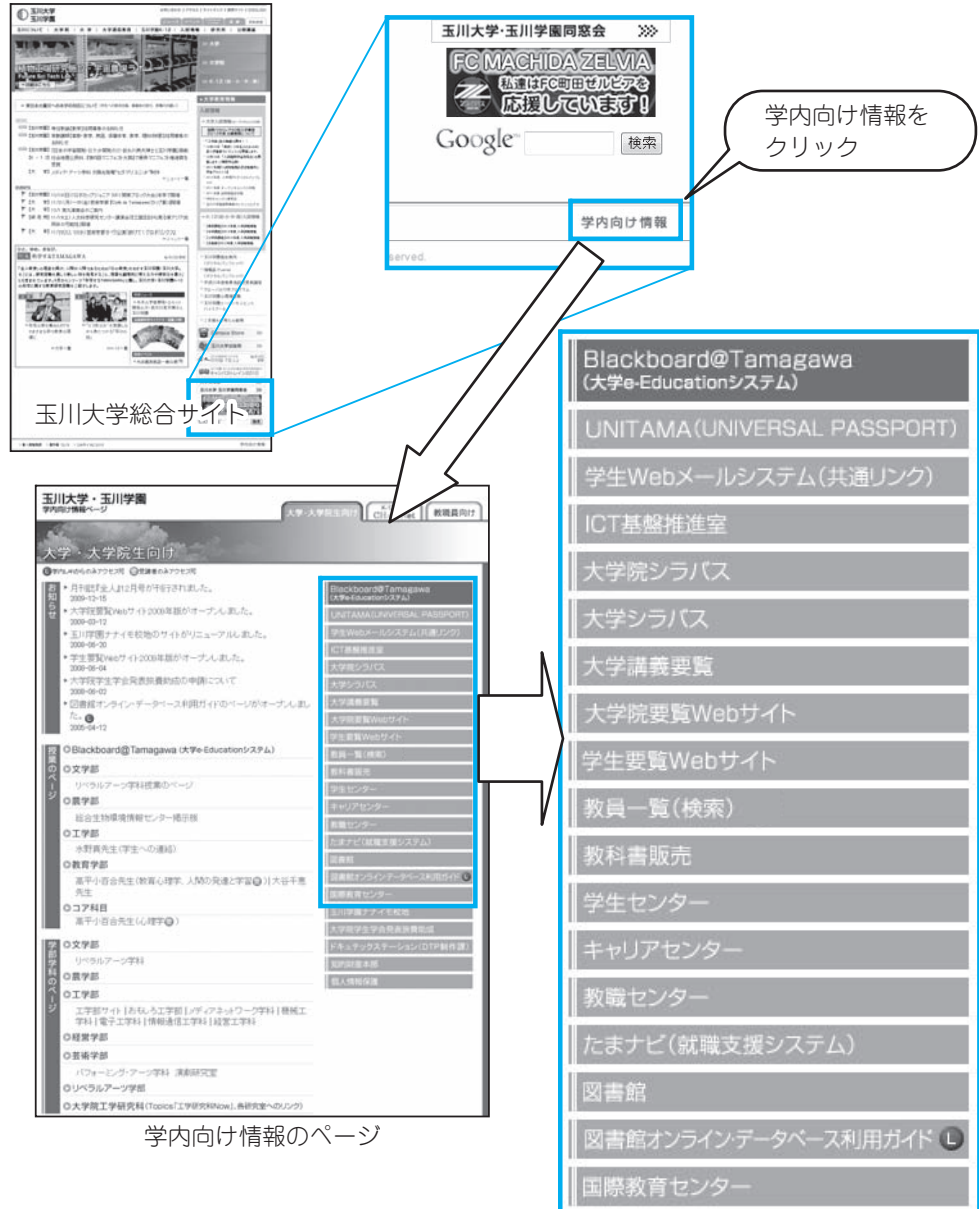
玉川大学・玉川学園同窓会

FC MACHIDA ZELVIA
私達はFC町田ゼルビアを応援しています!

Google 検索

学内向け情報

学内向け情報をクリック

玉川大学総合サイト

玉川大学・玉川学園
学内向け情報ページ

大学・大学院生向け

教職員向け

大学・大学院生向け

お知らせ

月刊誌『全人』12月号が刊行されました。
2009-12-15

大学院要覧Webサイト2009年版がオープンしました。
2009-03-12

玉川学園ナナイモ校地のサイトがリニューアルしました。
2008-06-20

学生要覧Webサイト2008年版がオープンしました。
2008-06-04

大学院生学会発表旅費助成の申請について
2008-06-03

図書館オンライン・データベース利用ガイドのページがオープンしました。
2005-04-12

授業のページ

Blackboard@Tamagawa (大学e-Educationシステム)

文学部
リベラルアーツ学科授業のページ

農学部
総合生物環境情報センター掲示板

工学部
水野真先生(学生への連絡)

教育学部
高平小百合先生(教育心理学、人間の発達と学習)| 大谷千恵先生

コア科目
高平小百合先生(心理学)

学部学科のページ

文学部
リベラルアーツ学科

農学部

工学部
工学部サイト | おもしろ工学部 | メディアネットワーク学科 | 機械工学科 | 電子工学科 | 情報通信工学科 | 経営工学科

経営学部

芸術学部
パフォーミング・アーツ学科 演劇研究室

リベラルアーツ学部

大学院工学研究科(Topics「工学研究科Now」、各研究室へのリンク)

玉川学園ナナイモ校地
大学院生学会発表旅費助成
ドキュテックステーション(DTP制作課)
知的財産本部
個人情報保護

学内向け情報のページ

Blackboard@Tamagawa
(大学e-Educationシステム)

UNITAMA(UNIVERSAL PASSPORT)

学生Webメールシステム(共通リンク)

ICT基盤推進室

大学院シラバス

大学シラバス

大学講義要覧

大学院要覧Webサイト

学生要覧Webサイト

教員一覧(検索)

教科書販売

学生センター

キャリアセンター

教職センター

たまナビ(就職支援システム)

図書館

図書館オンライン・データベース利用ガイド L

国際教育センター